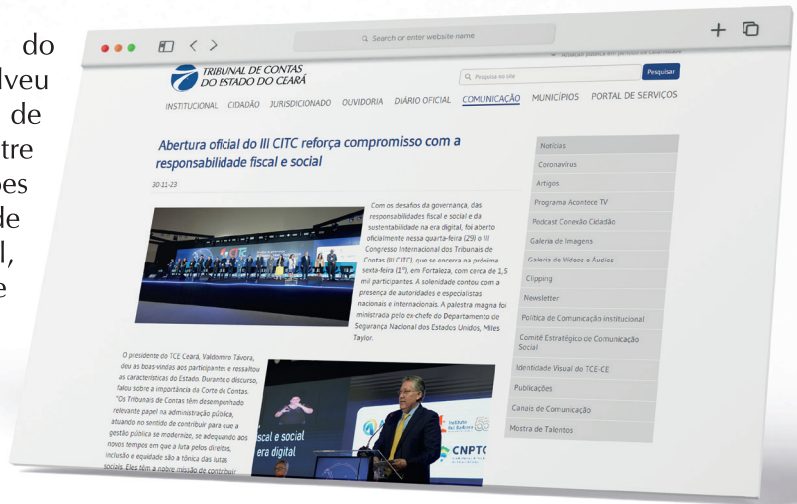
do
lveu
de
tre
oes
de
l,
e

Search or enter website name

Acesso à Informação: clique aqui

TRIBUNAL DE CONTAS DO ESTADO DO CEARÁ

Pesquisa no site

Pesquisar

INSTITUCIONAL CIDADÃO JURISDICIONADO OUVIDORIA DIÁRIO OFICIAL COMUNICAÇÃO MUNICÍPIOS PORTAL DE SERVIÇOS

Abertura oficial do III CITC reforça compromisso com a responsabilidade fiscal e social

30-11-23

Com os desafios da governança, das responsabilidades fiscal e social e da sustentabilidade na era digital, foi aberto oficialmente nessa quarta-feira (29) o III Congresso Internacional dos Tribunais de Contas (III CITC), que se encerra na próxima sexta-feira (1º), em Fortaleza, com cerca de 1,5 mil participantes. A solenidade contou com a presença de autoridades e especialistas nacionais e internacionais. A palestra magna foi ministrada pelo ex-chefe do Departamento de Segurança Nacional dos Estados Unidos, Miles Taylor.

O presidente do TCE Ceará, Valdomiro Távora, deu as boas-vindas aos participantes e ressaltou as características do Estado. Durante o discurso, falou sobre a importância da Corte de Contas. "Os Tribunais de Contas têm desempenhado relevante papel na administração pública, atuando no sentido de contribuir para que a gestão pública se modernize, se adequando aos novos tempos em que a luta pelos direitos, inclusão e equidade são a tônica das lutas sociais. Eles têm a nobre missão de contribuir

scal e social
era digital

Instituto Rui Barbosa

CNPTC

Notícias
Coronavírus
Artigos
Programa Acontece TV
Podcast Conexão Cidadão
Galeria de Imagens
Galeria de Vídeos e Áudios
Clipping
Newsletter
Política de Comunicação Institucional
Comitê Estratégico de Comunicação Social
Identidade Visual do TCE-CE
Publicações
Canais de Comunicação
Mostra de Talentos